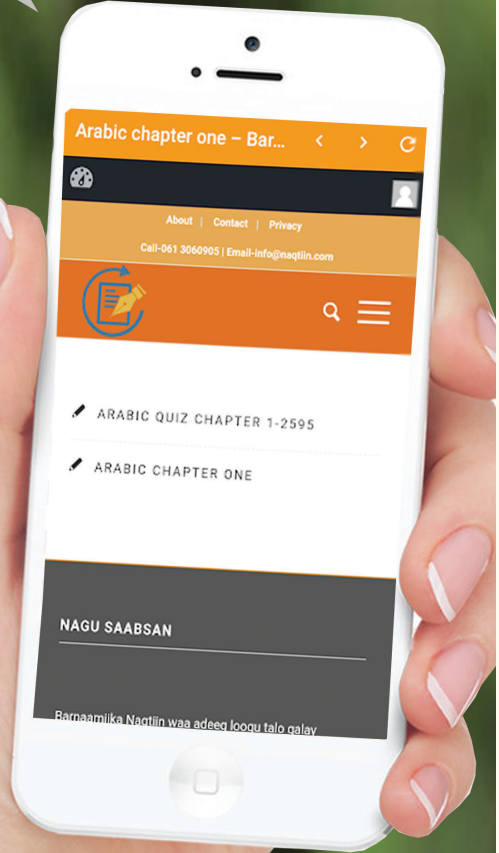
Arabic chapter one – Bar...

About | Contact | Privacy

Call-061 3060905 | Email-info@naqtiin.com

ARABIC QUIZ CHAPTER 1-2595

ARABIC CHAPTER ONE

NAGU SAABSAN

Barnaamijka Naqtiin waa adeeg loogu talo galay